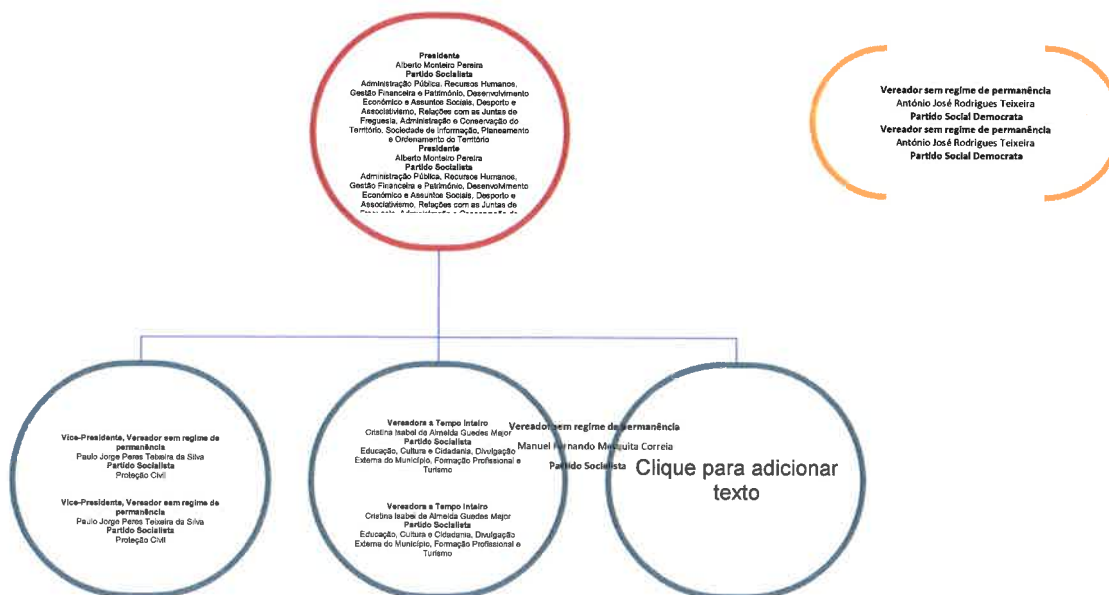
Presidente
Alberto Monteiro Pereira
Partido Socialista
Administração Pública, Recursos Humanos, Gestão Financeira e Património, Desenvolvimento Económico e Assuntos Sociais, Desporto e Associativismo, Relações com as Juntas de Freguesia, Administração e Conservação do Território, Sociedade de Informação, Planeamento e Ordenamento do Território
Presidente
Alberto Monteiro Pereira
Partido Socialista
Administração Pública, Recursos Humanos, Gestão Financeira e Património, Desenvolvimento Económico e Assuntos Sociais, Desporto e Associativismo, Relações com as Juntas de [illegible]

Vereador sem regime de permanência
António José Rodrigues Teixeira
Partido Social Democrata
Vereador sem regime de permanência
António José Rodrigues Teixeira
Partido Social Democrata

Vice-Presidente, Vereador sem regime de permanência
Paulo Jorge Peres Teixeira da Silva
Partido Socialista
Proteção Civil

Vice-Presidente, Vereador sem regime de permanência
Paulo Jorge Peres Teixeira da Silva
Partido Socialista
Proteção Civil

Vereadora a Tempo Inteiro
Cristina Isabel de Almeida Guedes Major
Partido Socialista
Educação, Cultura e Cidadania, Divulgação Externa do Município, Formação Profissional e Turismo

Vereadora a Tempo Inteiro
Cristina Isabel de Almeida Guedes Major
Partido Socialista
Educação, Cultura e Cidadania, Divulgação Externa do Município, Formação Profissional e Turismo

Vereador sem regime de permanência
Manuel Fernando Mesquita Correia
Partido Socialista

Clique para adicionar texto